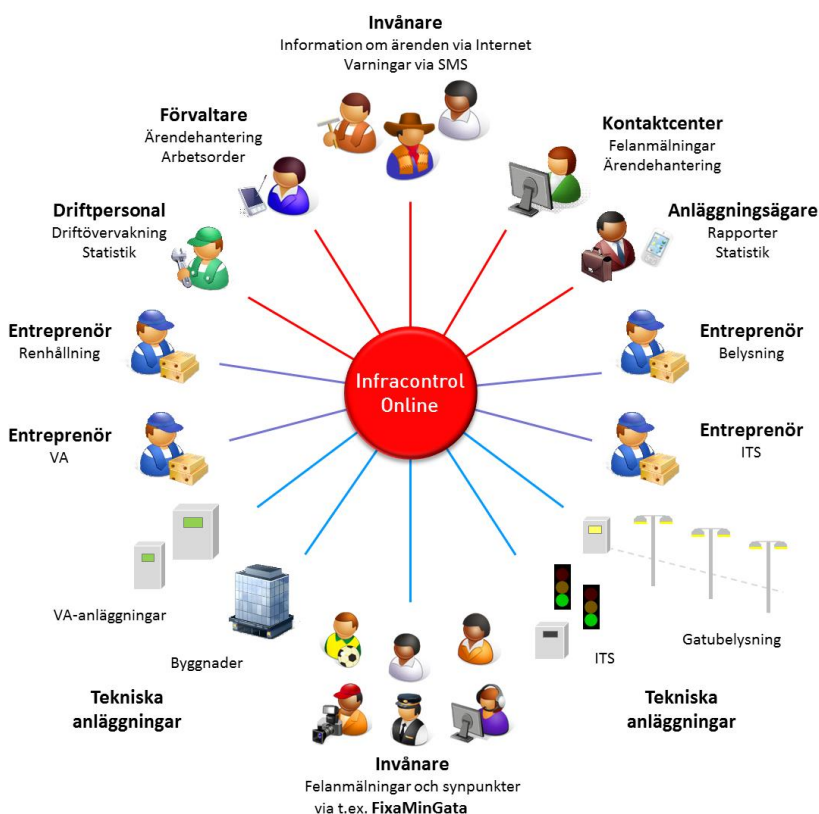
**Invånare**
Information om ärenden via Internet
Varningar via SMS

**Förvaltare**
Ärendehantering
Arbetsorder

**Kontaktcenter**
Felanmälningar
Ärendehantering

**Driftpersonal**
Driftövervakning
Statistik

**Anläggningsägare**
Rapporter
Statistik

**Entreprenör**
Renhållning

**Entreprenör**
Belysning

Infracontrol
Online

**Entreprenör**
VA

**Entreprenör**
ITS

VA-anläggningar

Byggnader

Gatubelysning

ITS

**Tekniska anläggningar**

**Tekniska anläggningar**

**Invånare**
Felanmälningar och synpunkter
via t.ex. **FixaMinGata**